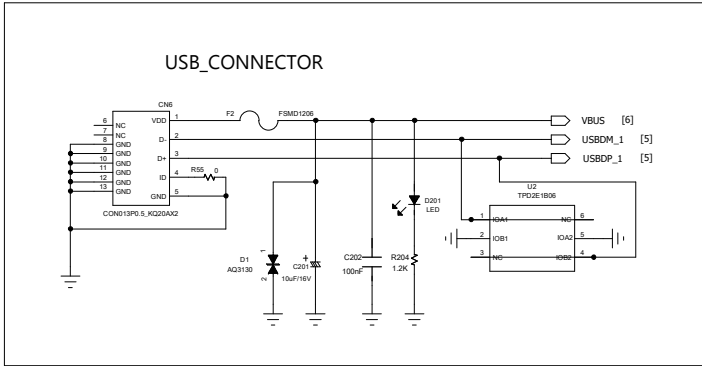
USB_CONNECTOR

CN6
6 NC
7 NC
8 GND
9 GND
10 GND
11 GND
12 GND
13 GND
VDD 1
D- 2
D+ 3
ID 4
GND 5
CON013P0.5_KQ20AX2

F2
FSMD1206
R55 0

VBUS [6]
USBDM_1 [5]
USBDP_1 [5]

D201
LED

U2
TPD2E1B06
1 IOA1
2 IOB1
3 NC
NC 6
IOA2 5
IOB2 4

D1
AQ3130
1
2

C201
10uF/16V
+

C202
100nF

R204
1.2K